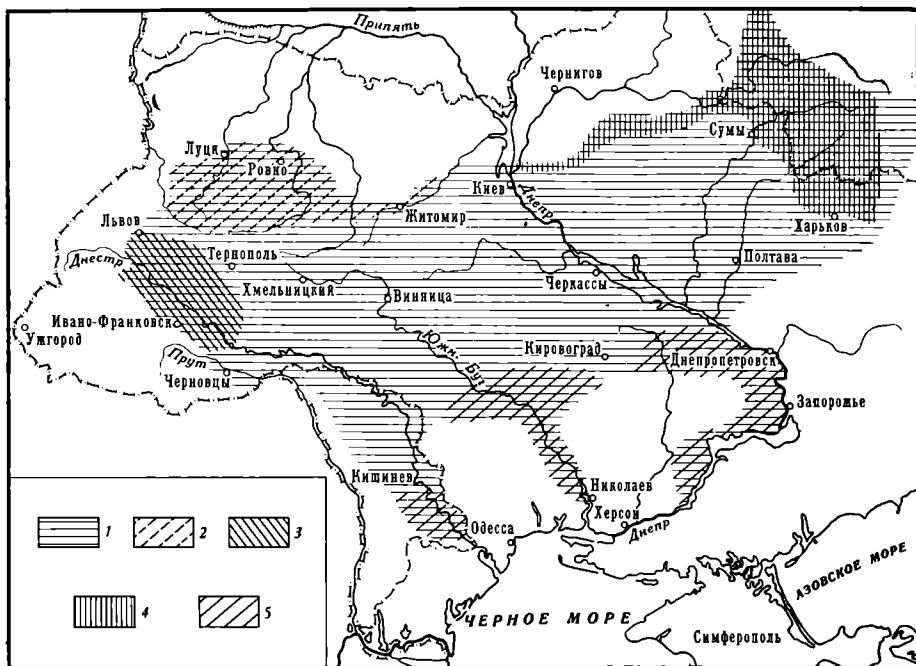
Припять
Чернигов
Сумы
Луцк
Ровно
Киев
Днепр
Житомир
Харьков
Львов
Тернополь
Полтава
Днестр
Хмельницкий
Винница
Черкассы
Ивано-Франковск
Ужгород
Южн. Буг
Кировоград
Прут
Черновцы
Днепропетровск
Запорожье
Кишинев
Николаев
Херсон
Одесса
Днепр
АЗОВСКОЕ МОРЕ
ЧЕРНОЕ МОРЕ
Симферополь
1
2
3
4
5